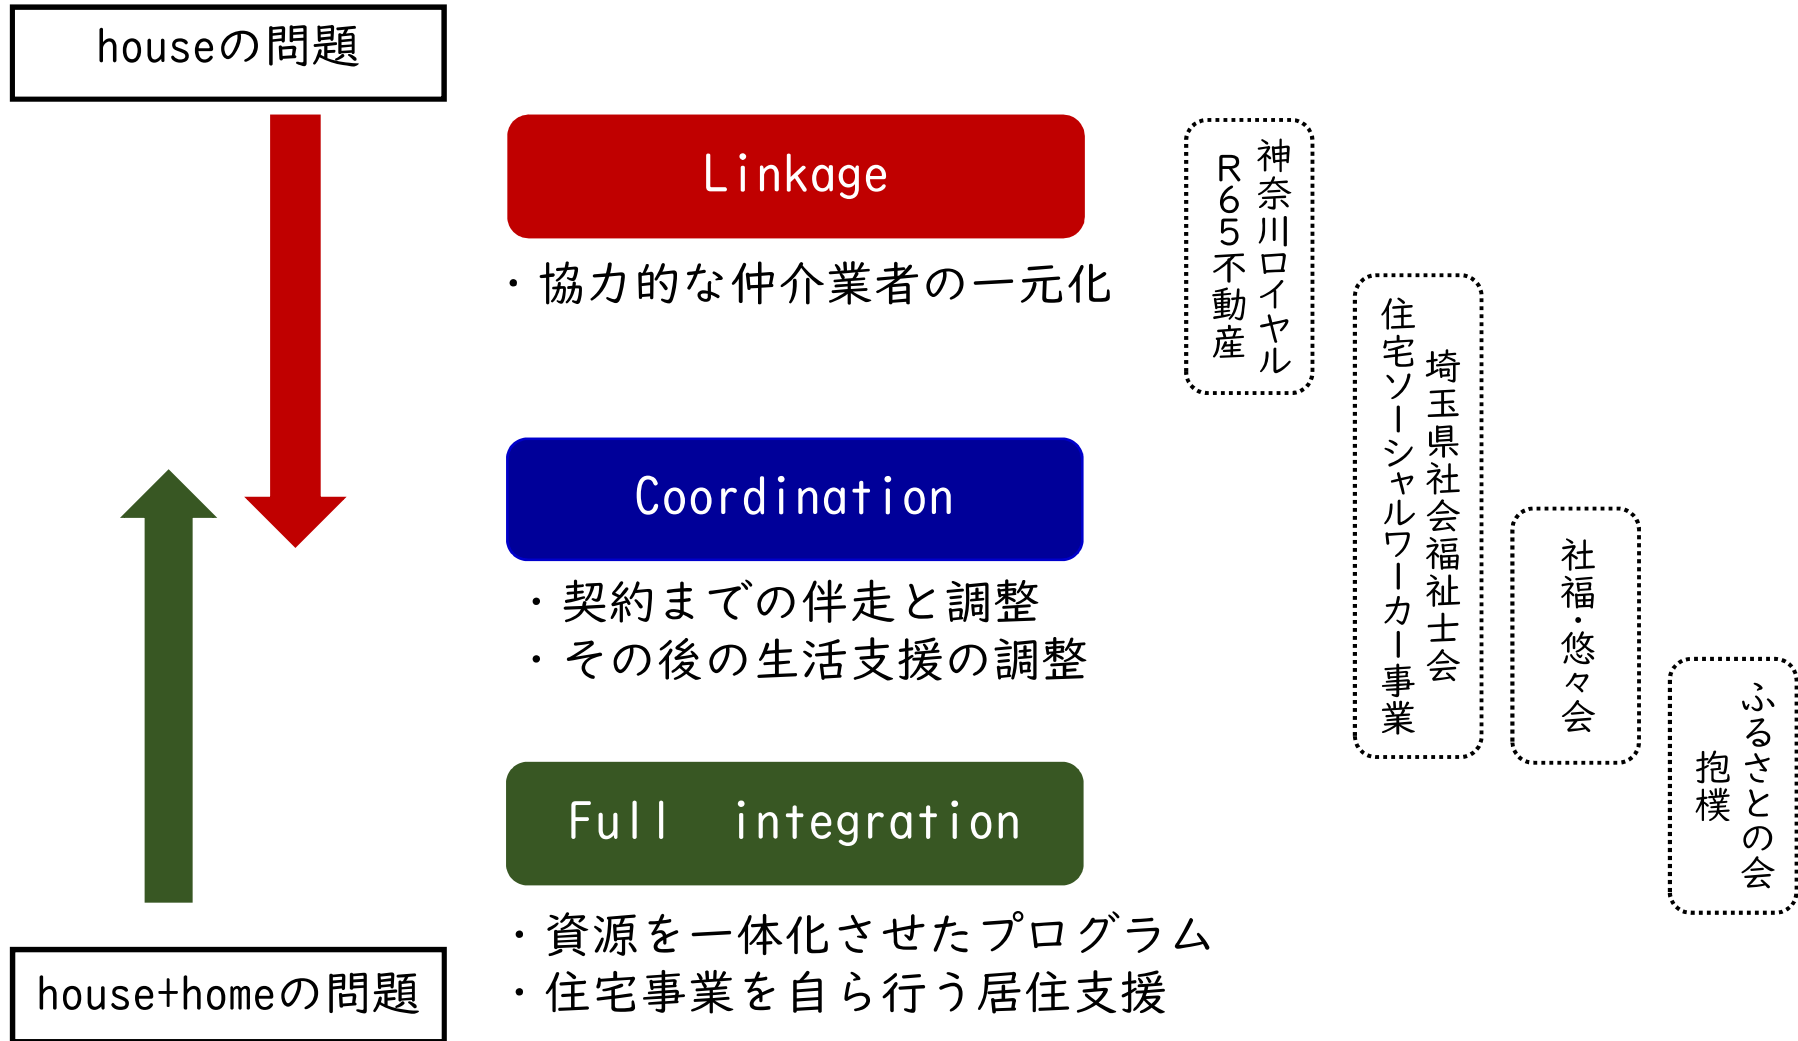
houseの問題

Linkage

・協力的な仲介業者の一元化

神奈川ロイヤル
R65不動産

Coordination

・契約までの伴走と調整
・その後の生活支援の調整

埼玉県社会福祉士会
住宅ソーシャルワーカー事業

社福・悠々会

Full integration

・資源を一体化させたプログラム
・住宅事業を自ら行う居住支援

ふるさとの会
抱樸

house+homeの問題